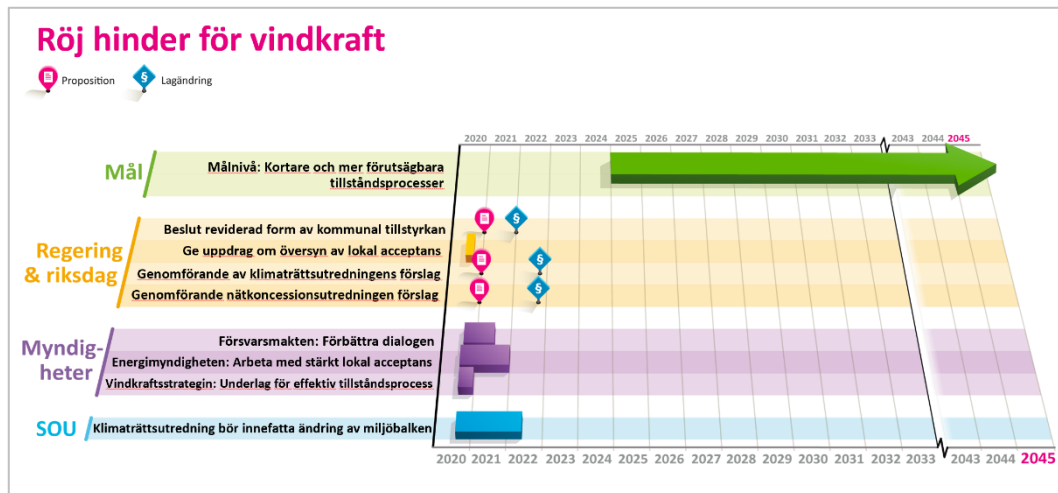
Röj hinder för vindkraft

Proposition

Lagändring

2020 2021 2022 2023 2024 2025 2026 2027 2028 2029 2030 2031 2032 2033 2043 2044 2045

Mål

Målnivå: Kortare och mer förutsägbara tillståndsprocesser

Regering & riksdag

Beslut reviderad form av kommunal tillstyrkan

Ge uppdrag om översyn av lokal acceptans

Genomförande av klimaträttsutredningens förslag

Genomförande nätkoncessionsutredningen förslag

Myndigheter

Försvarsmakten: Förbättra dialogen

Energimyndigheten: Arbeta med stärkt lokal acceptans

Vindkraftsstrategin: Underlag för effektiv tillståndsprocess

SOU

Klimaträttsutredning bör innefatta ändring av miljöbalken

2020 2021 2022 2023 2024 2025 2026 2027 2028 2029 2030 2031 2032 2033 2043 2044 2045